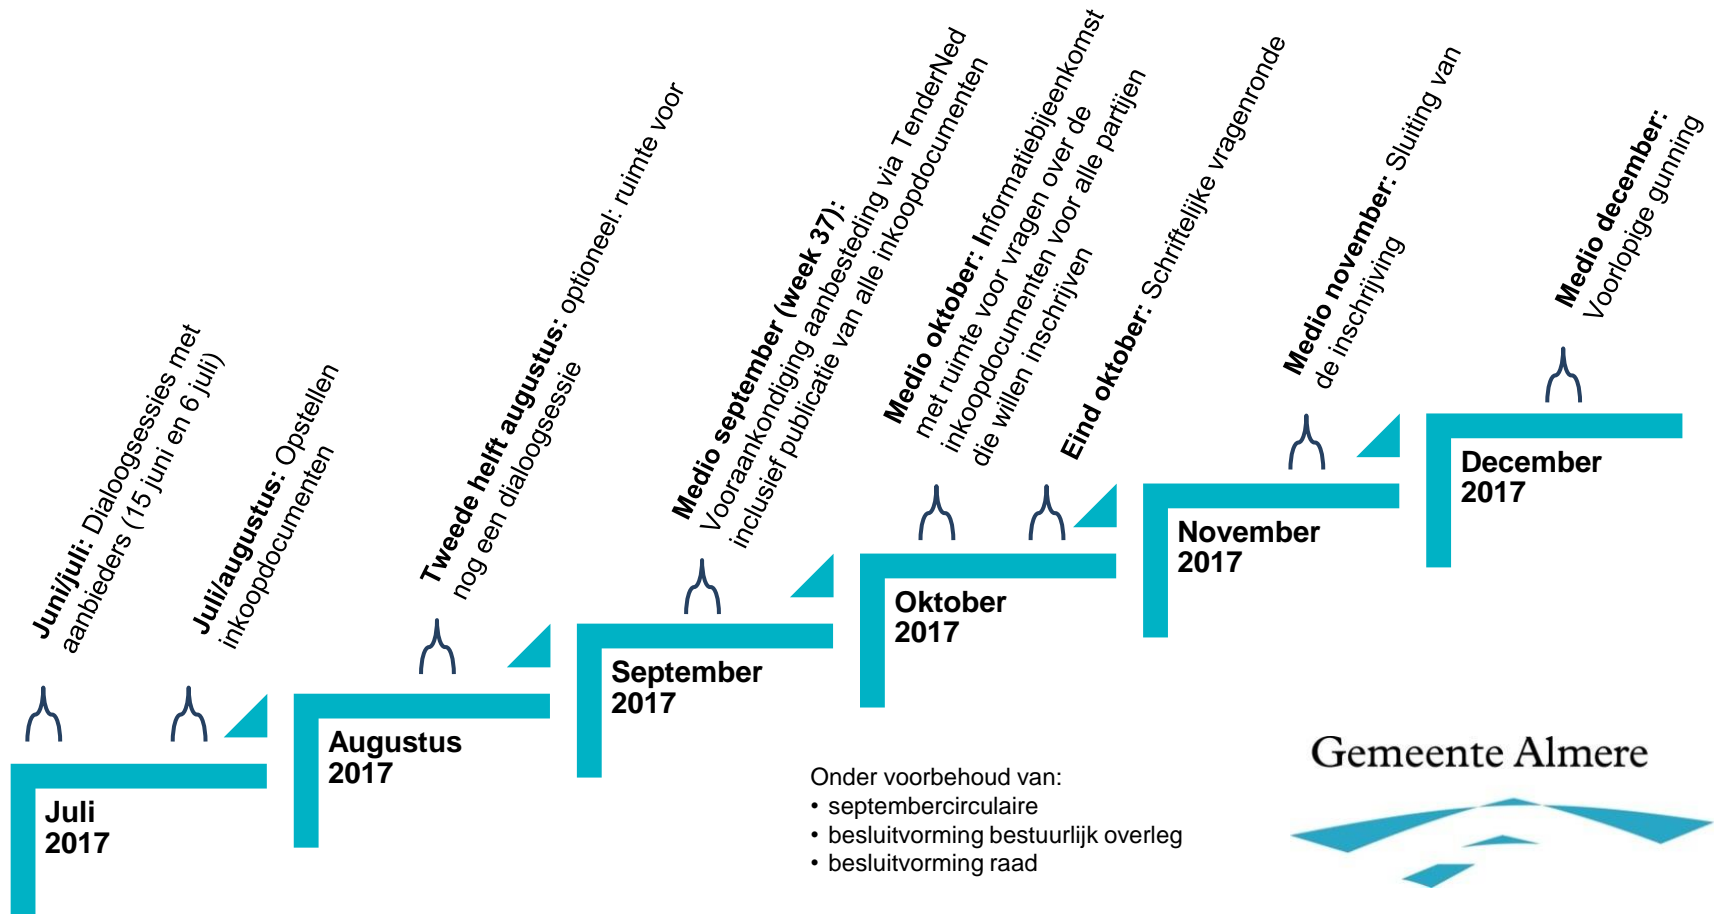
**Juni/juli:** Dialoogsessies met aanbieders (15 juni en 6 juli)

**Juli/augustus:** Opstellen inkoopdocumenten

**Tweede helft augustus:** optioneel: ruimte voor nog een dialoogsessie

**Medio september (week 37):** Vooraankondiging aanbesteding via TenderNed inclusief publicatie van alle inkoopdocumenten

**Medio oktober:** Informatiebijeenkomst met ruimte voor vragen over de inkoopdocumenten voor alle partijen die willen inschrijven

**Eind oktober:** Schriftelijke vragenronde

**Medio november:** Sluiting van de inschrijving

**Medio december:** Voorlopige gunning

Juli 2017

Augustus 2017

September 2017

Oktober 2017

November 2017

December 2017

Onder voorbehoud van:
• septembercirculaire
• besluitvorming bestuurlijk overleg
• besluitvorming raad

Gemeente Almere